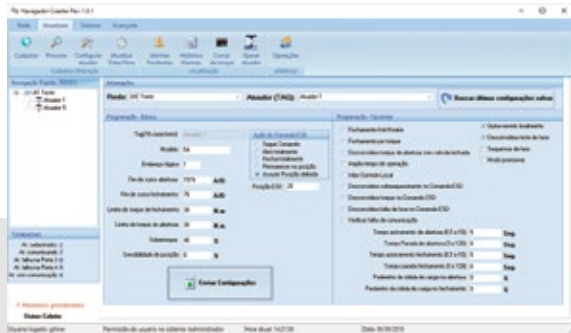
Navegador Coester Rev 1.0.1

Rede | Atuadores | Sistema | Avançado

Cadastrar | Procurar | Configurar atuador | Atualizar Data/Hora | Alarmes Pendentes | Histórico Alarmes | Curvas de torque | Operar atuador | Operações

Cadastro/Alteração | Visualização | Operação

Navegação Árvore - RAD01
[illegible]
Atuador 1
Atuador 5

Informações
Planta: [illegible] | Atuador (TAG): Atuador 1 | Buscar últimas configurações salvas

Programação - Básica
Tag(16 caracteres): Atuador 1
Modelo: 5A
Endereço digital: 1
Fim de curso abertura: 100% A/D
Fim de curso fechamento: 0% A/D
Limite de torque de fechamento: 30 N.m
Limite de torque de abertura: 30 N.m
Sobretorque: 40 %
Sensibilidade de posição: 0 %

Ação do Comando ESD
Seguir Comando
Abrir totalmente
Fechar totalmente
Permanecer na posição
Assumir Posição definida
Posição ESD: 25

Enviar Configurações

Programação - Opcionais
Fechamento Anti-Horário
Fechamento por torque
Desconsiderar torque de abertura com válvula fechada
Impulso longo de operação
Inibir Comando Local
Desconsiderar sobreaquecimento no Comando ESD
Desconsiderar torque no Comando ESD
Desconsiderar falha de fase no Comando ESD
Verificar falha de comunicação

Válvula necessita travamento
Desconsiderar falta de fase
Sequência de fase
Modo proporcional

Tempo acionamento de abertura (0.5 a 10): 5 Seg
Tempo Parado de abertura (3 a 120): 5 Seg
Tempo acionamento fechamento (0.5 a 10): 5 Seg
Tempo parado fechamento (3 a 120): 5 Seg
Parâmetro de início de rampa na abertura: 5 %
Parâmetro de início de rampa no fechamento: 5 %

Totalizadores
At. selecionados: 2
At. comunicando: 2
At. falha na Porta 1: 0
At. falha na Porta 2: 0
At. sem comunicação: 0

Alarmes pendentes
Status Coleta

Usuário logado: gilmar | Permissão do usuário no sistema: Administrador | Hora atual: 14:21:35 | Data: 00/00/2015